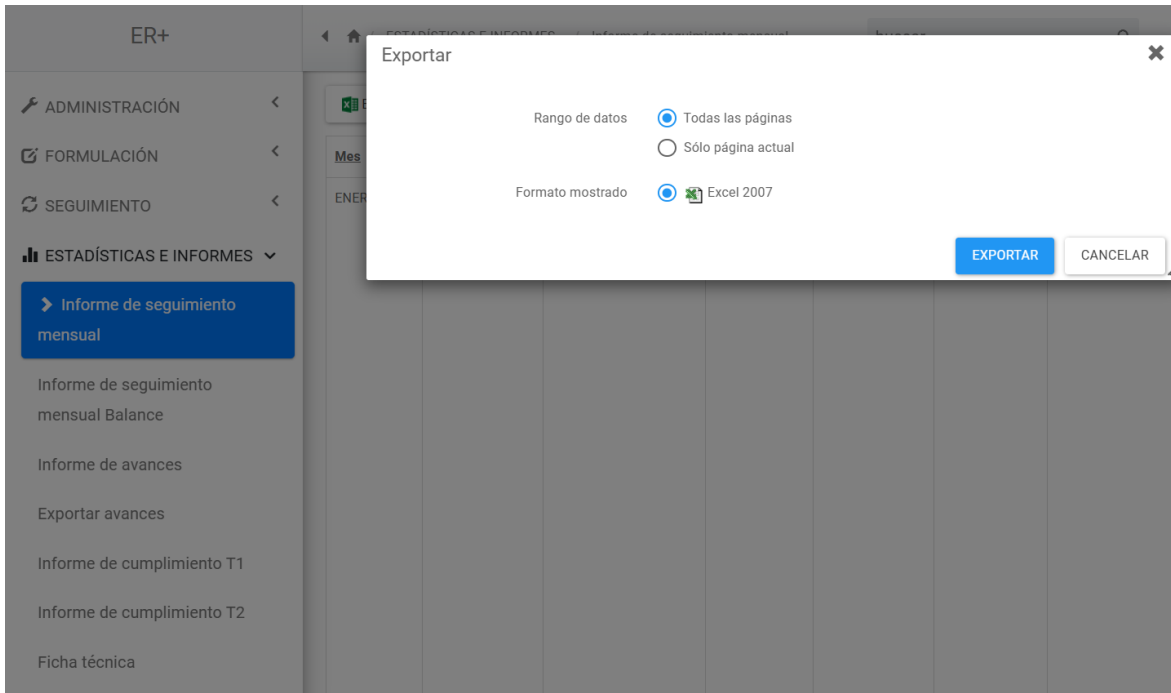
ER+

ADMINISTRACIÓN

FORMULACIÓN

SEGUIMIENTO

ESTADÍSTICAS E INFORMES

Informe de seguimiento mensual

Informe de seguimiento mensual Balance

Informe de avances

Exportar avances

Informe de cumplimiento T1

Informe de cumplimiento T2

Ficha técnica

ESTADÍSTICAS E INFORMES | Informe de seguimiento mensual

buscar

E

Mes

ENER

Exportar

Rango de datos
Todas las páginas
Sólo página actual

Formato mostrado
Excel 2007

EXPORTAR
CANCELAR